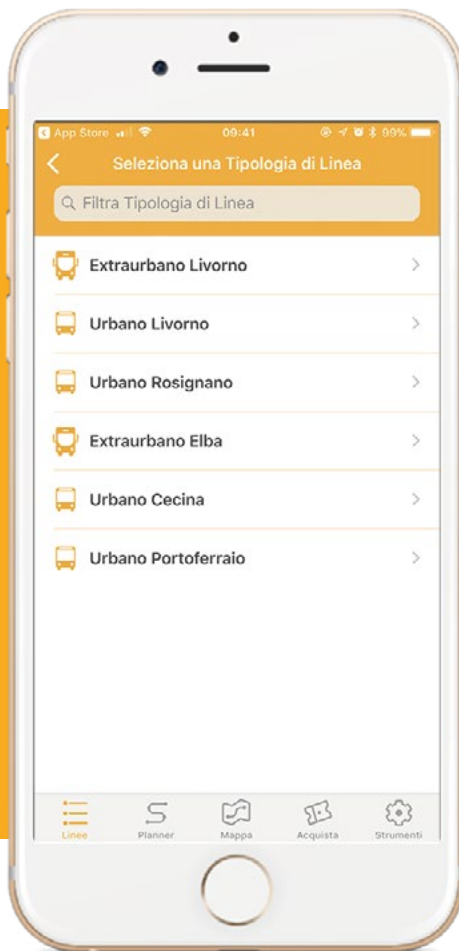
App Store 09:41 99%

<

Seleziona una Tipologia di Linea

Filtra Tipologia di Linea

Extraurbano Livorno >

Urbano Livorno >

Urbano Rosignano >

Extraurbano Elba >

Urbano Cecina >

Urbano Portoferraio >

Linee Planner Mappa Acquista Strumenti